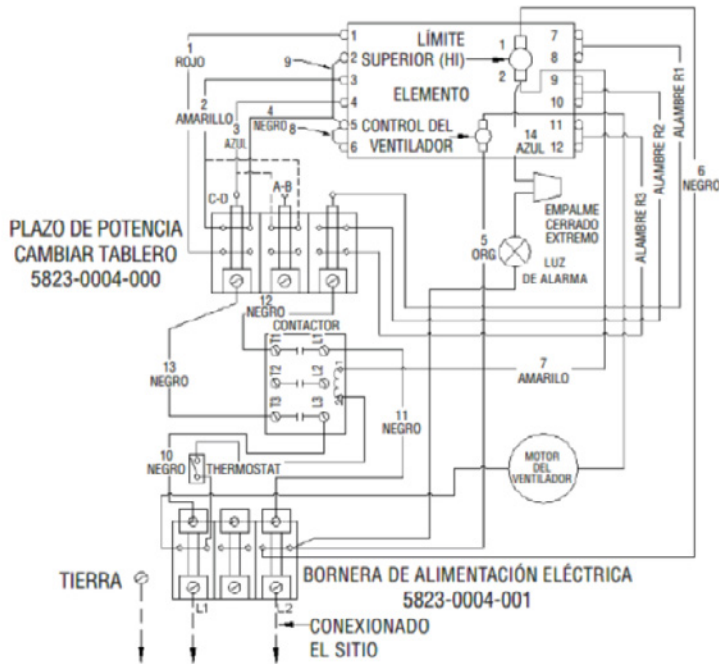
LÍMITE SUPERIOR (HI)

ELEMENTO

CONTROL DEL VENTILADOR

1
2
3
4
5
6

1
2

7
8
9
10
11
12

1 ROJO

9

2 AMARILLO

3 AZUL

4 NEGRO

8

14 AZUL

ALAMBRE R1

ALAMBRE R2

ALAMBRE R3

6 NEGRO

C-D

A-B

EMPALME CERRADO EXTREMO

5 ORG

LUZ DE ALARMA

PLAZO DE POTENCIA CAMBIAR TABLERO 5823-0004-000

12 NEGRO

CONTACTOR

T1 L1
T2 L2
T3 L3

13 NEGRO

7 AMARILO

11 NEGRO

10 NEGRO

THERMOSTAT

MOTOR DEL VENTILADOR

TIERRA

BORNERA DE ALIMENTACIÓN ELÉCTRICA 5823-0004-001

L1

L2

CONEXIONADO EL SITIO